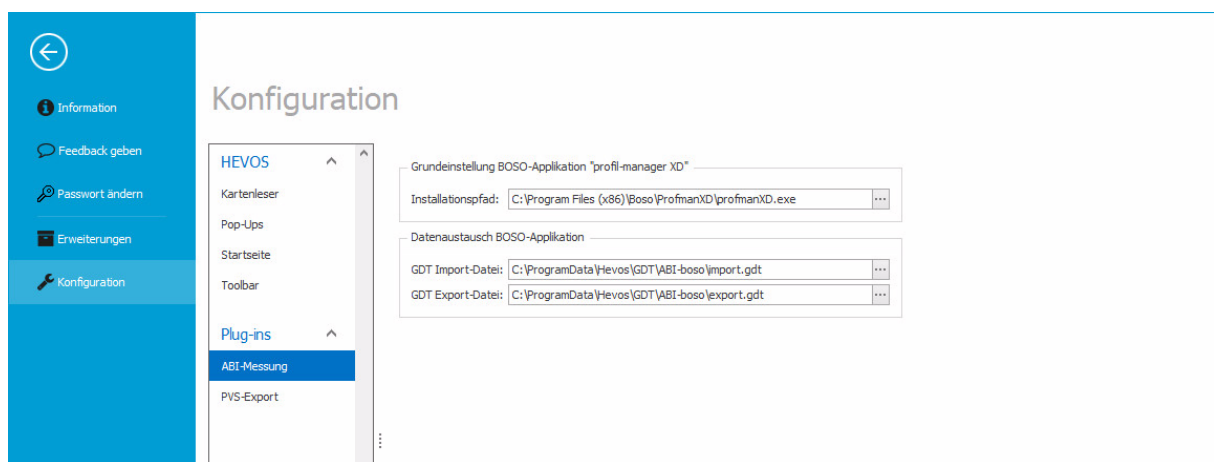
Information

Feedback geben

Passwort ändern

Erweiterungen

Konfiguration

Konfiguration

HEVOS

Kartenleser

Pop-Ups

Startseite

Toolbar

Plug-ins

ABI-Messung

PVS-Export

Grundeinstellung BOSO-Applikation "profil-manager XD"

Installationspfad: C:\Program Files (x86)\Boso\ProfmanXD\profmanXD.exe ...

Datenaustausch BOSO-Applikation

GDT Import-Datei: C:\ProgramData\Hevos\GDT\ABI-boso\import.gdt ...

GDT Export-Datei: C:\ProgramData\Hevos\GDT\ABI-boso\export.gdt ...